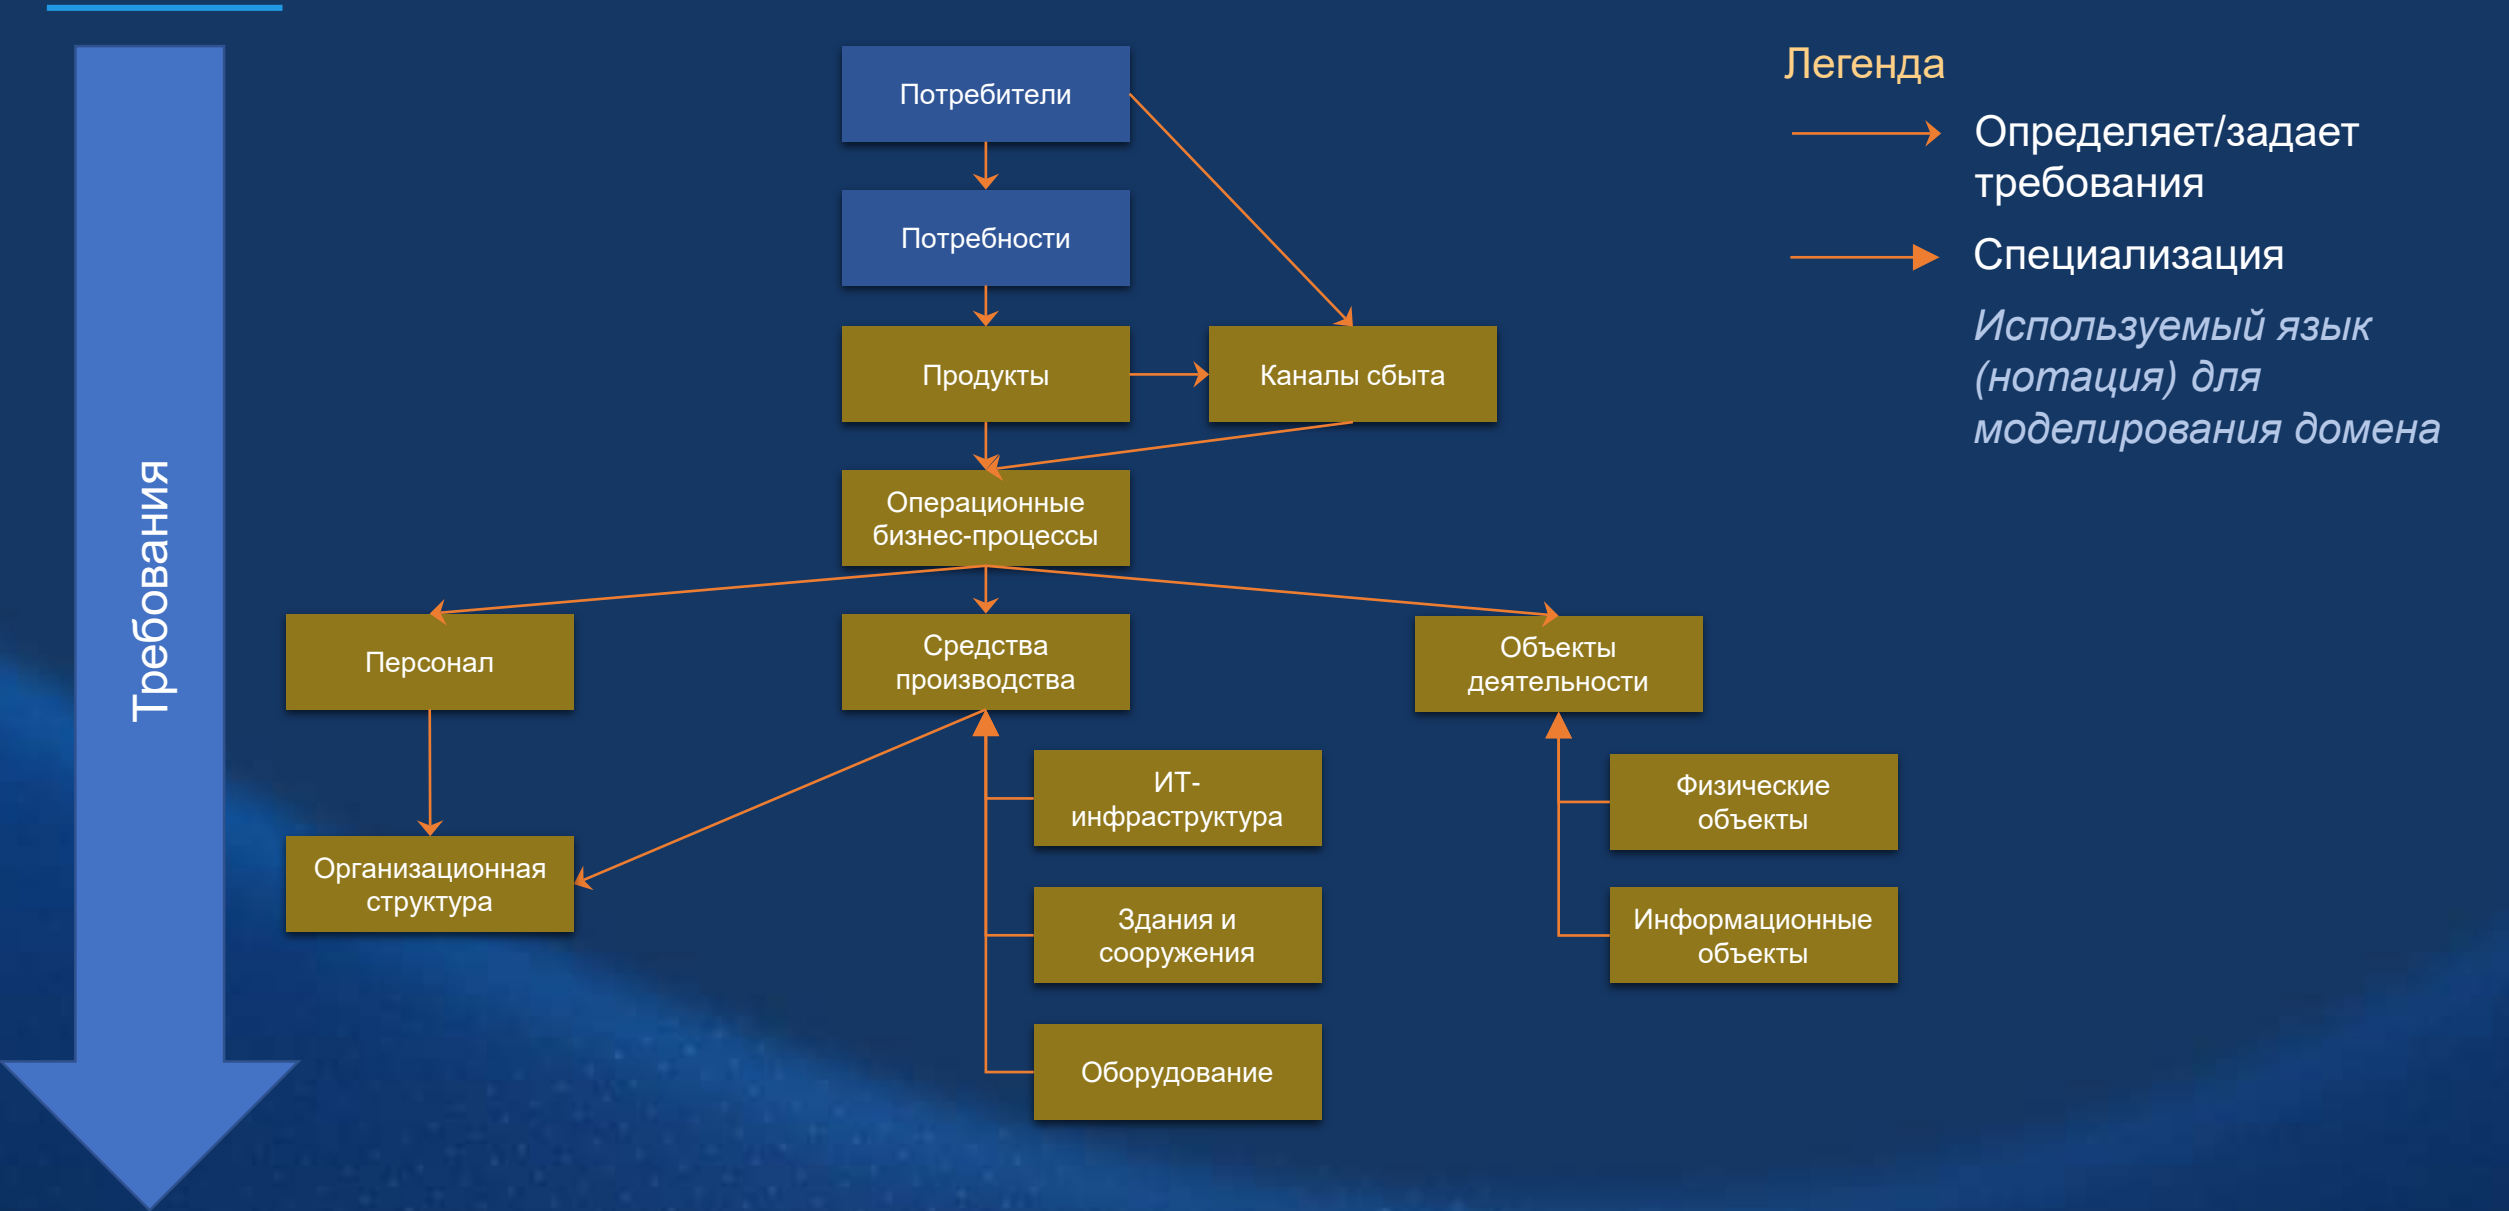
Требования

Потребители

Потребности

Продукты

Каналы сбыта

Операционные бизнес-процессы

Персонал

Средства производства

Объекты деятельности

Организационная структура

ИТ-инфраструктура

Здания и сооружения

Оборудование

Физические объекты

Информационные объекты

Легенда

Определяет/задает требования

Специализация

Используемый язык (нотация) для моделирования домена